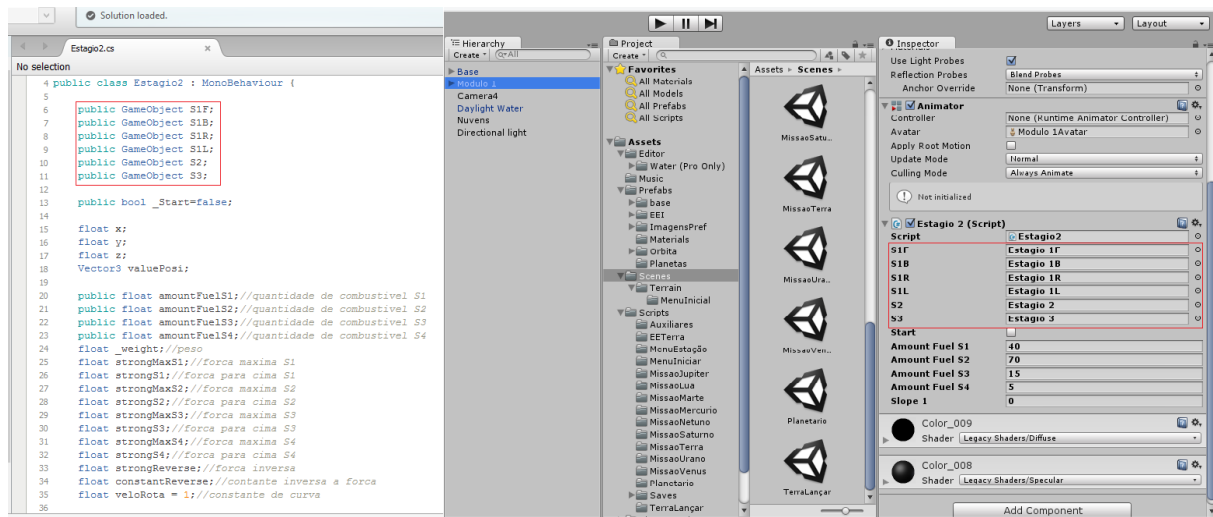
Solution loaded.

Estagio2.cs

No selection

4 public class Estagio2 : MonoBehaviour {
5
6 public GameObject S1F;
7 public GameObject S1B;
8 public GameObject S1R;
9 public GameObject S1L;
10 public GameObject S2;
11 public GameObject S3;
12
13 public bool _Start=false;
14
15 float x;
16 float y;
17 float z;
18 Vector3 valuePosi;
19
20 public float amountFuelS1;//quantidade de combustivel S1
21 public float amountFuelS2;//quantidade de combustivel S2
22 public float amountFuelS3;//quantidade de combustivel S3
23 public float amountFuelS4;//quantidade de combustivel S4
24 float _weight;//peso
25 float strongMaxS1;//forca maxima S1
26 float strongS1;//forca para cima S1
27 float strongMaxS2;//forca maxima S2
28 float strongS2;//forca para cima S2
29 float strongMaxS3;//forca maxima S3
30 float strongS3;//forca para cima S3
31 float strongMaxS4;//forca maxima S4
32 float strongS4;//forca para cima S4
33 float strongReverse;//forca inversa
34 float constantReverse;//contante inversa a forca
35 float veloRota = 1;//constante de curva
36

Hierarchy
Create
Base
Modulo 1
Camera4
Daylight Water
Nuvens
Directional light

Project
Create
Favorites
All Materials
All Models
All Prefabs
All Scripts
Assets
Editor
Water (Pro Only)
Music
Prefabs
base
EEI
ImagensPref
Materials
Orbita
Planetas
Scenes
Terrain
MenuInicial
Scripts
Auxiliares
EETerra
MenuEstação
MenuIniciar
MissaoJupiter
MissaoLua
MissaoMarte
MissaoMercurio
MissaoNetuno
MissaoSaturno
MissaoTerra
MissaoUrano
MissaoVenus
Planetario
Saves
TerraLançar

Assets ▸ Scenes
MissaoSatu...
MissaoTerra
MissaoUra...
MissaoVen...
Planetario
TerraLançar

Layers
Layout

Inspector
Use Light Probes
Reflection Probes | Blend Probes
Anchor Override | None (Transform)
Animator
Controller | None (Runtime Animator Controller)
Avatar | Modulo 1Avatar
Apply Root Motion
Update Mode | Normal
Culling Mode | Always Animate
Not initialized
Estagio 2 (Script)
Script | Estagio2
S1F | Estagio 1F
S1B | Estagio 1B
S1R | Estagio 1R
S1L | Estagio 1L
S2 | Estagio 2
S3 | Estagio 3
Start
Amount Fuel S1 | 40
Amount Fuel S2 | 70
Amount Fuel S3 | 15
Amount Fuel S4 | 5
Slope 1 | 0
Color_009
Shader | Legacy Shaders/Diffuse
Color_008
Shader | Legacy Shaders/Specular
Add Component